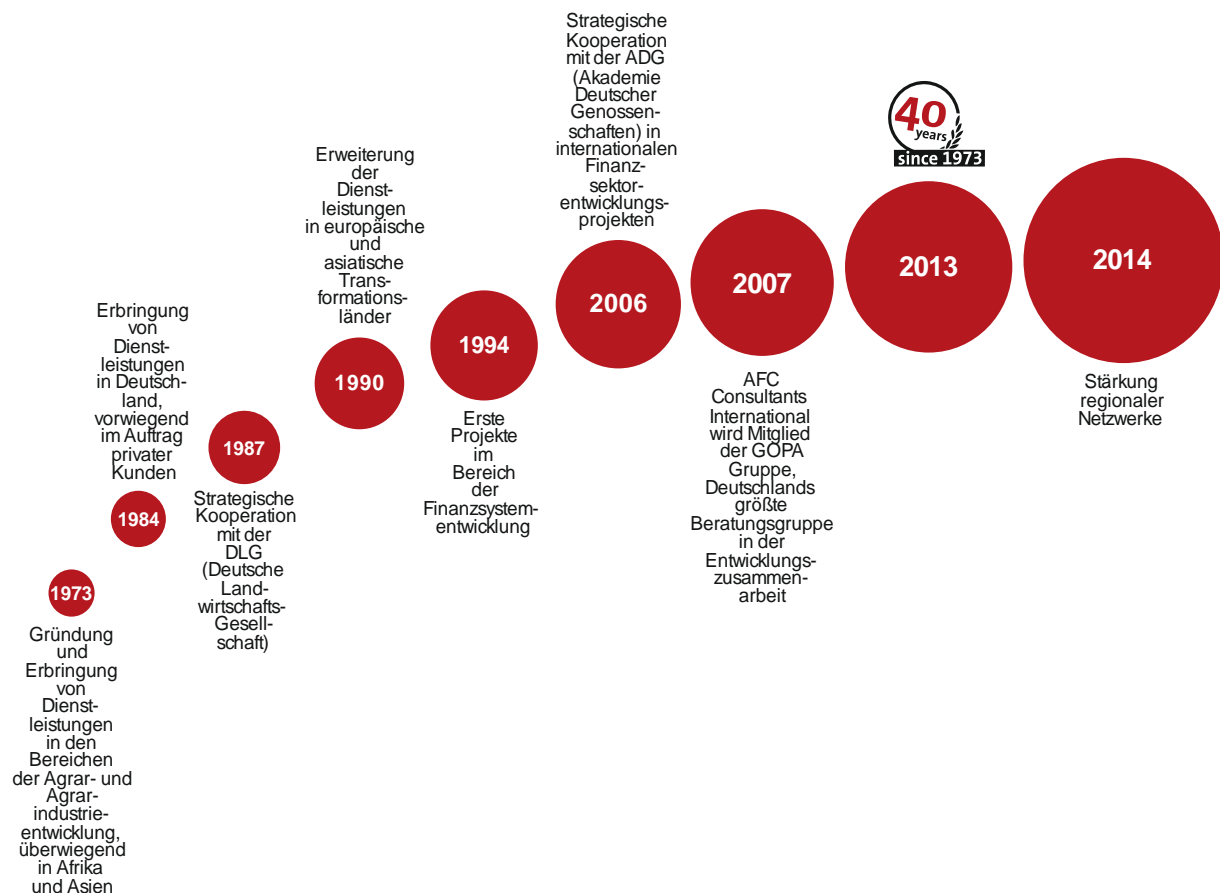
1973

Gründung und Erbringung von Dienstleistungen in den Bereichen der Agrar- und Agrarindustrieentwicklung, überwiegend in Afrika und Asien

1984

Erbringung von Dienstleistungen in Deutschland, vorwiegend im Auftrag privater Kunden

1987

Strategische Kooperation mit der DLG (Deutsche Landwirtschafts-Gesellschaft)

1990

Erweiterung der Dienstleistungen in europäische und asiatische Transformationsländer

1994

Erste Projekte im Bereich der Finanzsystementwicklung

2006

Strategische Kooperation mit der ADG (Akademie Deutscher Genossenschaften) in internationalen Finanzsektorentwicklungsprojekten

2007

AFC Consultants International wird Mitglied der GOPA Gruppe, Deutschlands größte Beratungsgruppe in der Entwicklungszusammenarbeit

40 years since 1973

2013

2014

Stärkung regionaler Netzwerke